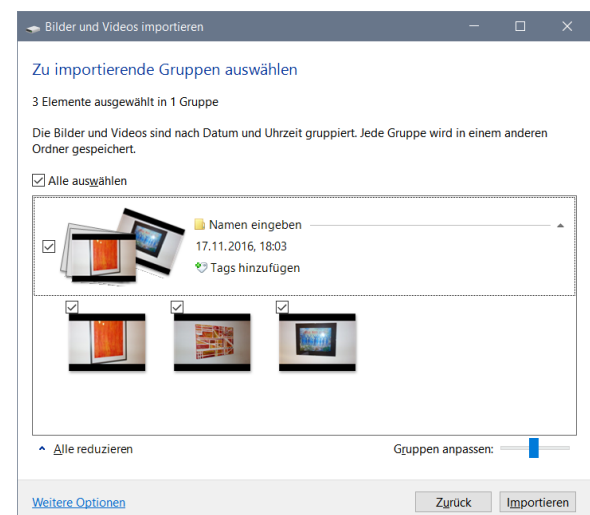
Bilder und Videos importieren

Zu importierende Gruppen auswählen

3 Elemente ausgewählt in 1 Gruppe

Die Bilder und Videos sind nach Datum und Uhrzeit gruppiert. Jede Gruppe wird in einem anderen Ordner gespeichert.

Alle auswählen

Namen eingeben

17.11.2016, 18:03

Tags hinzufügen

Alle reduzieren

Gruppen anpassen:

Weitere Optionen

Zurück

Importieren